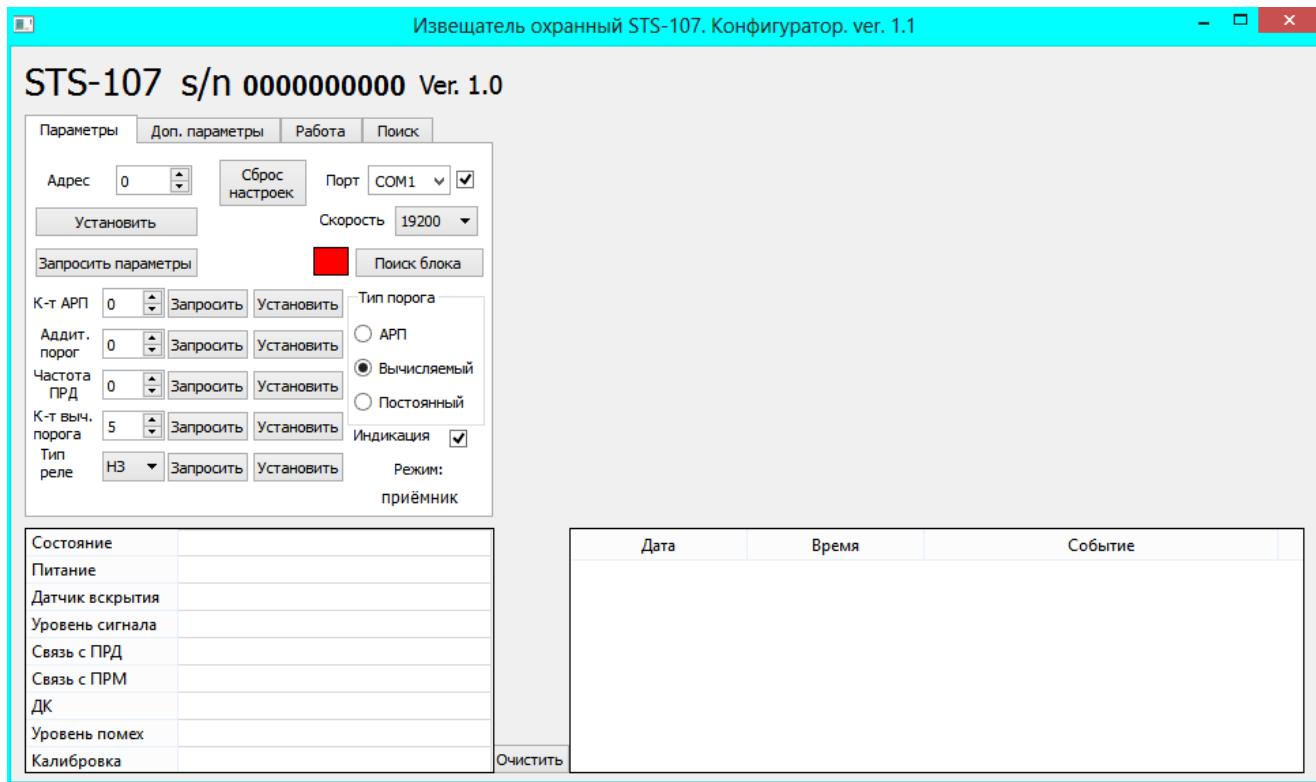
Извещатель охранный STS-107. Конфигуратор. ver. 1.1

STS-107 s/n 0000000000 Ver. 1.0

Параметры | Доп. параметры | Работа | Поиск

Адрес 0
Сброс настроек
Порт COM1
Установить
Скорость 19200
Запросить параметры
Поиск блока

К-т АРП 0 Запросить Установить
Аддит. порог 0 Запросить Установить
Частота ПРД 0 Запросить Установить
К-т выч. порога 5 Запросить Установить
Тип реле НЗ Запросить Установить

Тип порога
АРП
Вычисляемый
Постоянный
Индикация
Режим:
приёмник

| Состояние | |
|---|---|
| Питание | |
| Датчик вскрытия | |
| Уровень сигнала | |
| Связь с ПРД | |
| Связь с ПРМ | |
| ДК | |
| Уровень помех | |
| Калибровка | |

Очистить

| Дата | Время | Событие |
|---|---|---|